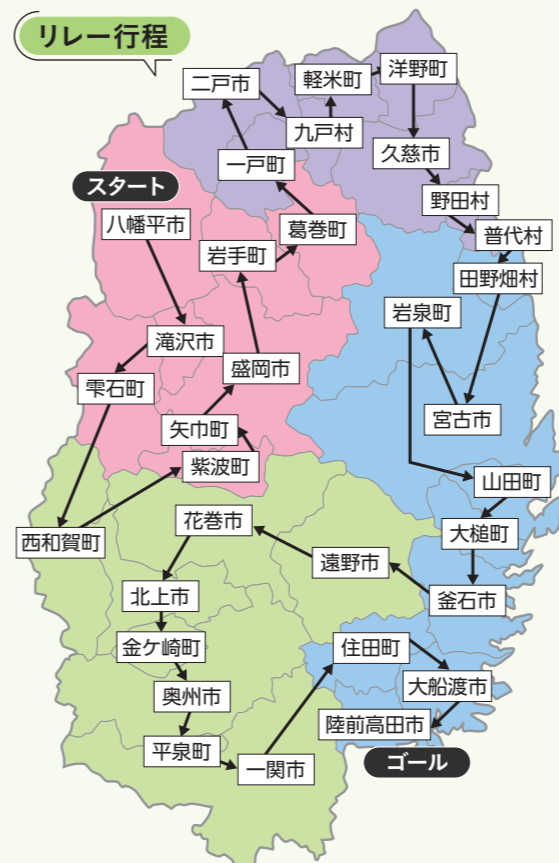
リレー行程

スタート
八幡平市
滝沢市
雫石町
西和賀町
紫波町
矢巾町
盛岡市
岩手町
葛巻町
一戸町
二戸市
九戸村
軽米町
洋野町
久慈市
野田村
普代村
田野畑村
岩泉町
宮古市
山田町
大槌町
釜石市
遠野市
花巻市
北上市
金ケ崎町
奥州市
平泉町
一関市
住田町
大船渡市
陸前高田市
ゴール